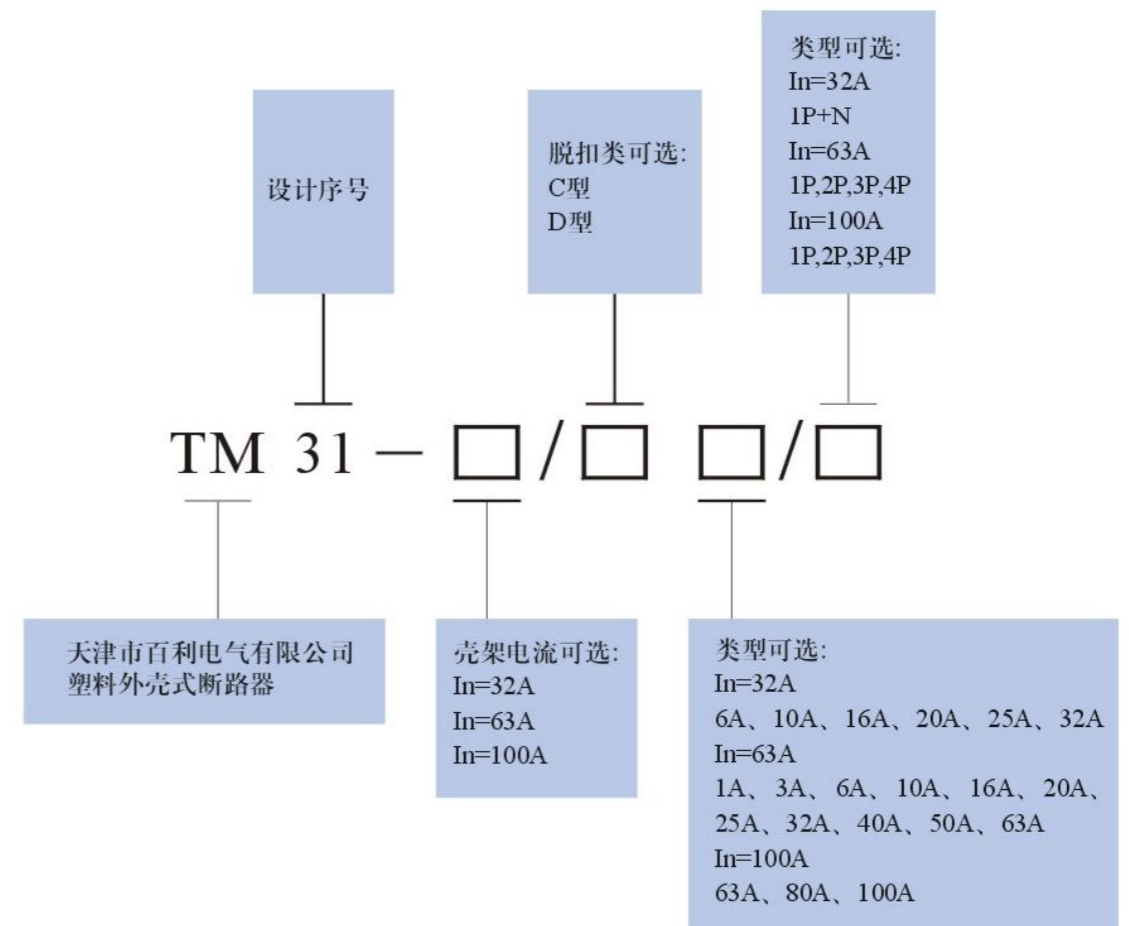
类型可选:
In=32A
1P+N
In=63A
1P,2P,3P,4P
In=100A
1P,2P,3P,4P

设计序号

脱扣类可选:
C型
D型

TM 31 — □ / □ □ / □

天津市百利电气有限公司
塑料外壳式断路器

壳架电流可选:
In=32A
In=63A
In=100A

类型可选:
In=32A
6A、10A、16A、20A、25A、32A
In=63A
1A、3A、6A、10A、16A、20A、25A、32A、40A、50A、63A
In=100A
63A、80A、100A